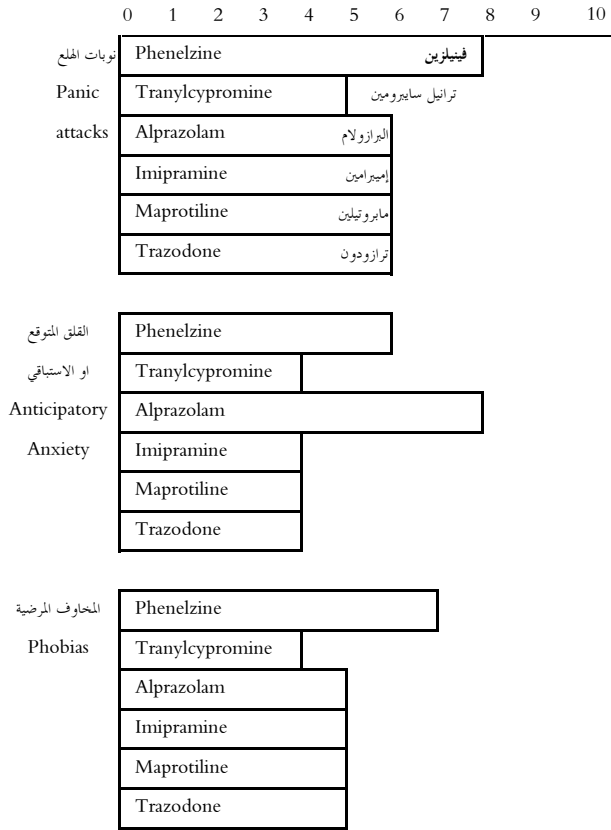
0 1 2 3 4 5 6 7 8 9 10

نوبات الهلع
Panic
attacks

Phenelzine فينيلزين
Tranylcypromine ترانيل سايبرومين
Alprazolam البرازولام
Imipramine إميبرامين
Maprotiline مابروتيلين
Trazodone ترازودون

القلق المتوقع
او الاستباقي
Anticipatory
Anxiety

Phenelzine
Tranylcypromine
Alprazolam
Imipramine
Maprotiline
Trazodone

المخاوف المرضية
Phobias

Phenelzine
Tranylcypromine
Alprazolam
Imipramine
Maprotiline
Trazodone